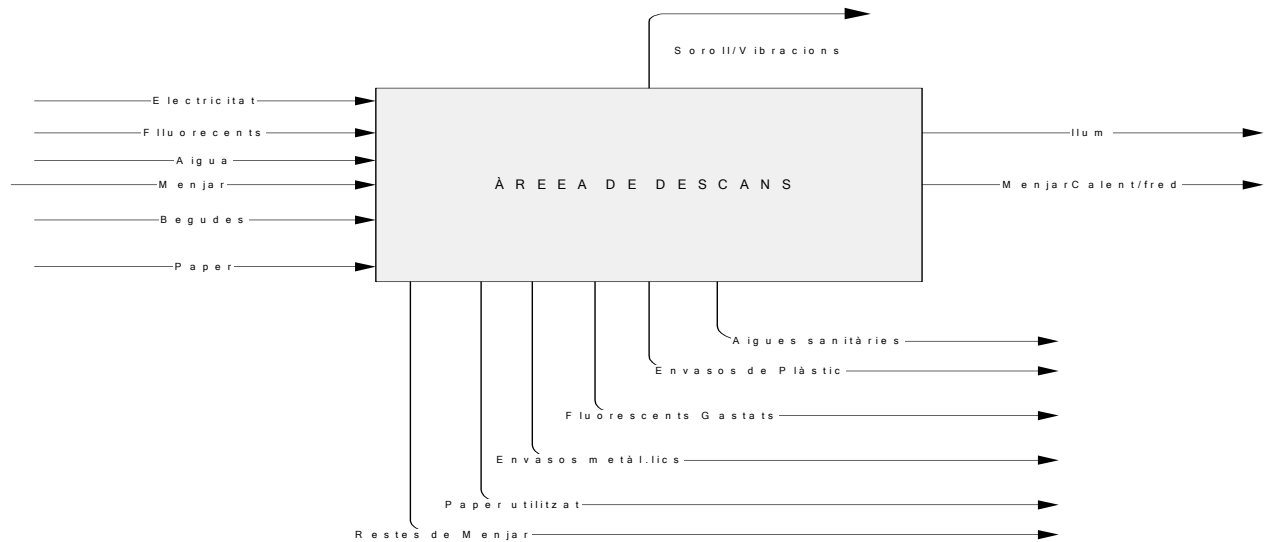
Soroll/Vibracions

Electricitat
Flluorecents
Aigua
Menjar
Begudes
Paper

ÀREEA DE DESCANS

Llum
MenjarCalent/fred

Aigues sanitàries
Envasos de Plàstic
Fluorescents Gastats
Envasos metàl.lics
Paper utilitzat
Restes de Menjar